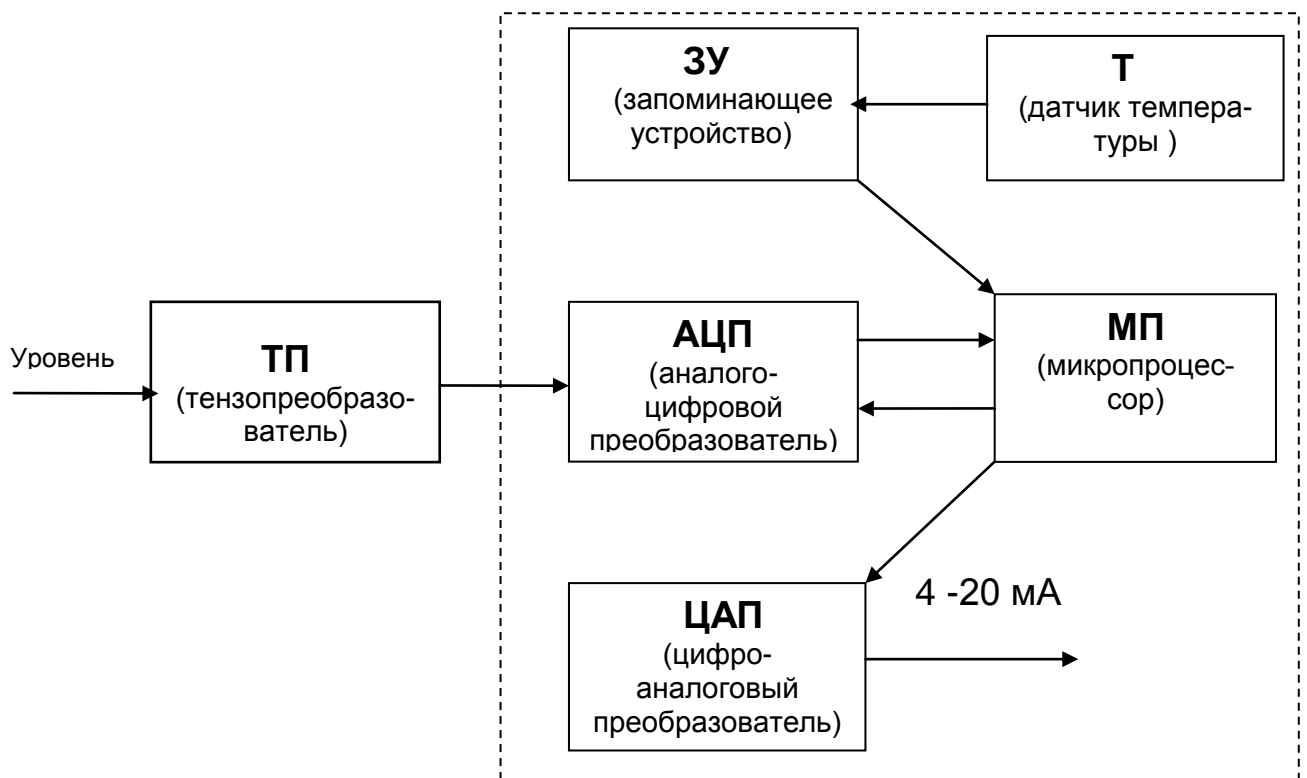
ЗУ
(запоминающее устройство)

Т
(датчик температуры )

Уровень

ТП
(тензопреобразователь)

АЦП
(аналого-цифровой преобразователь)

МП
(микропроцессор)

ЦАП
(цифро-аналоговый преобразователь)

4 -20 мА